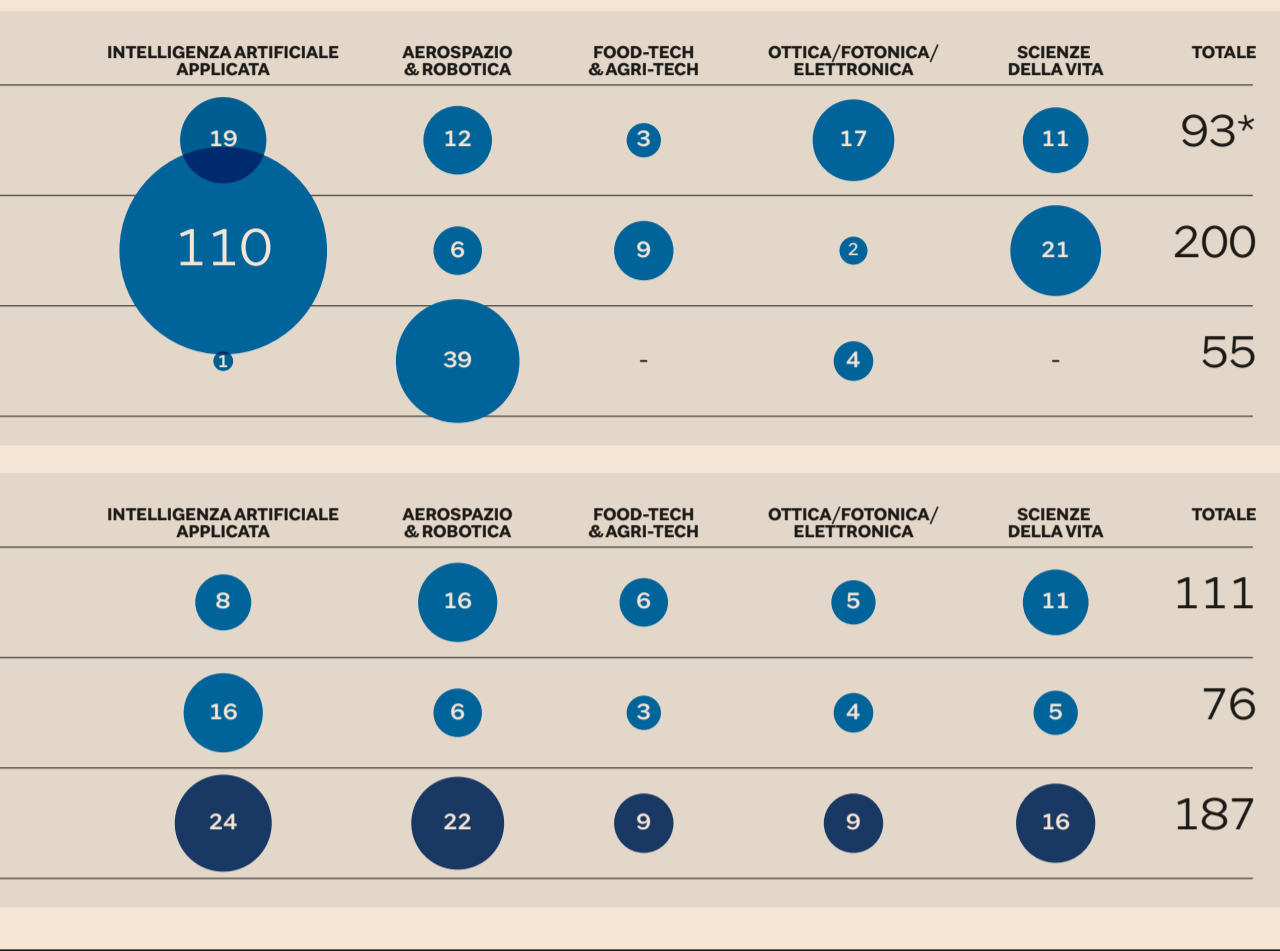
| INTELLIGENZA ARTIFICIALE APPLICATA | AEROSPAZIO & ROBOTICA | FOOD-TECH & AGRI-TECH | OTTICA/FOTONICA/ ELETTRONICA | SCIENZE DELLA VITA | TOTALE |
|---|---|---|---|---|---|
| 19 | 12 | 3 | 17 | 11 | 93* |
| 110 | 6 | 9 | 2 | 21 | 200 |
| 1 | 39 | - | 4 | - | 55 |

| INTELLIGENZA ARTIFICIALE APPLICATA | AEROSPAZIO & ROBOTICA | FOOD-TECH & AGRI-TECH | OTTICA/FOTONICA/ ELETTRONICA | SCIENZE DELLA VITA | TOTALE |
|---|---|---|---|---|---|
| 8 | 16 | 6 | 5 | 11 | 111 |
| 16 | 6 | 3 | 4 | 5 | 76 |
| 24 | 22 | 9 | 9 | 16 | 187 |